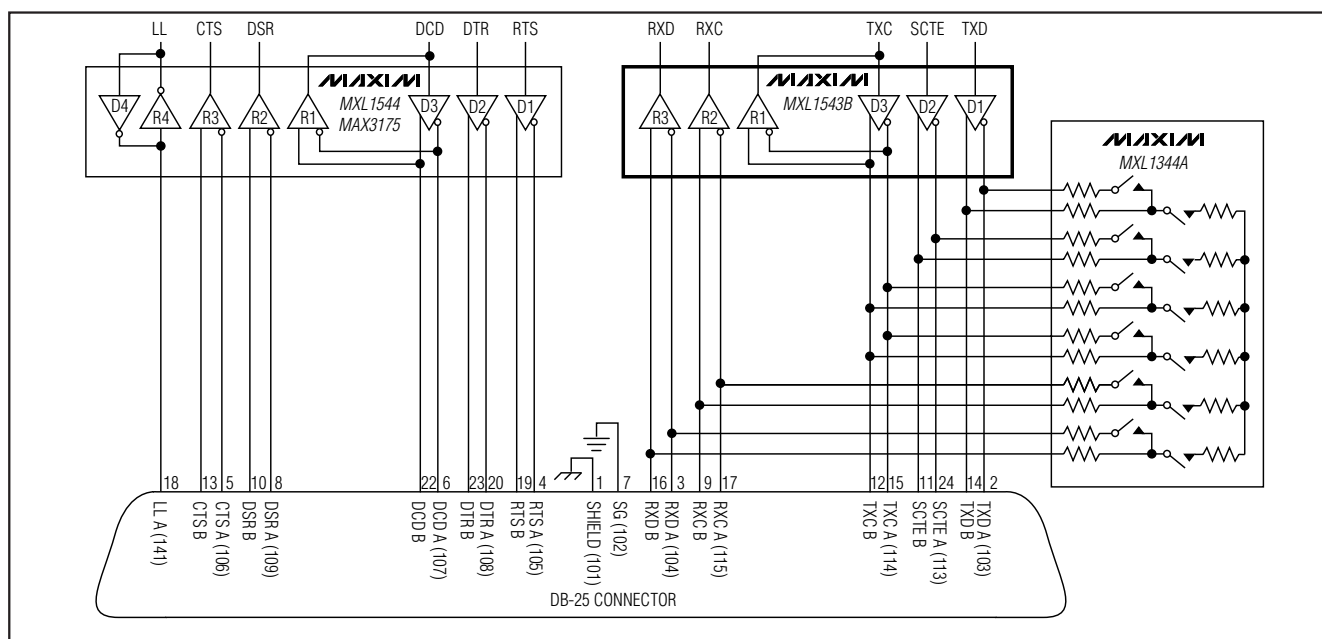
LL CTS DSR DCD DTR RTS

MAXIM
MXL1544
MAX3175

D4 R4 R3 R2 R1 D3 D2 D1

RXD RXC TXC SCTE TXD

MAXIM
MXL1543B

R3 R2 R1 D3 D2 D1

MAXIM
MXL1344A

18 13 5 10 8 22 6 23 20 19 4 1 7 16 3 9 17 12 15 11 24 14 2

LL A (141)
CTS B
CTS A (106)
DSR B
DSR A (109)
DCD B
DCD A (107)
DTR B
DTR A (108)
RTS B
RTS A (105)
SHIELD (101)
SG (102)
RXD B
RXD A (104)
RXC B
RXC A (115)
TXC B
TXC A (114)
SCTE B
SCTE A (113)
TXD B
TXD A (103)

DB-25 CONNECTOR